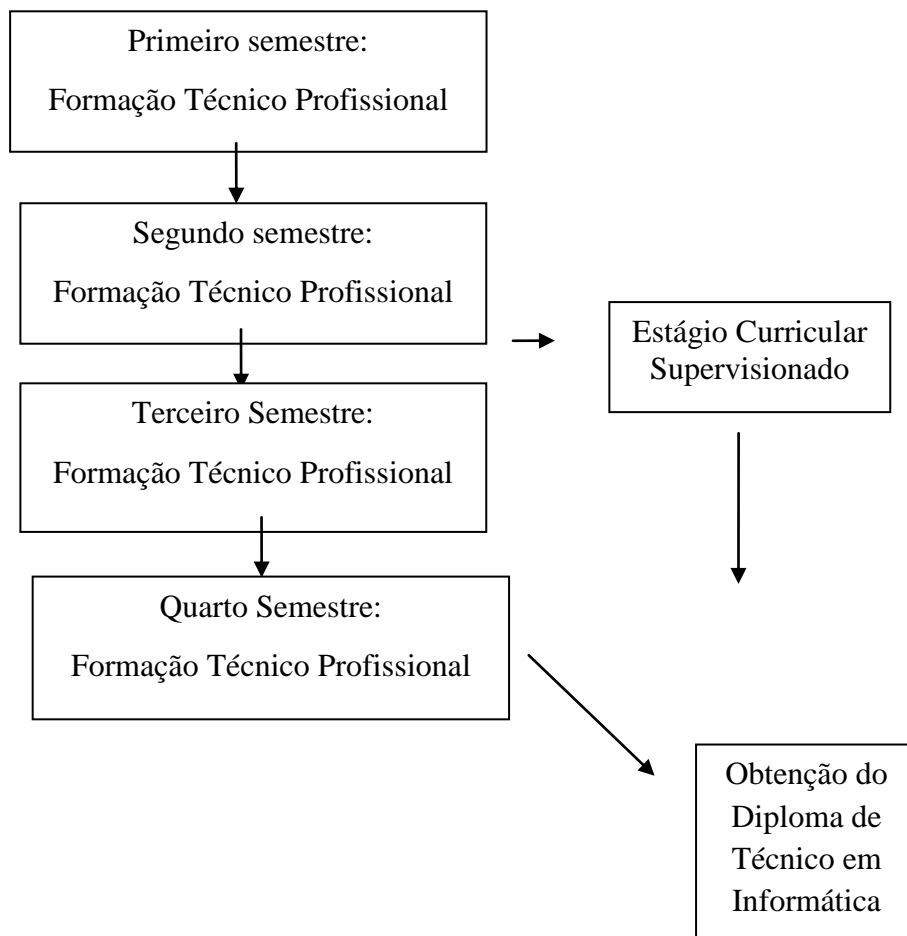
Primeiro semestre:
Formação Técnico Profissional

Segundo semestre:
Formação Técnico Profissional

Estágio Curricular Supervisionado

Terceiro Semestre:
Formação Técnico Profissional

Quarto Semestre:
Formação Técnico Profissional

Obtenção do Diploma de Técnico em Informática